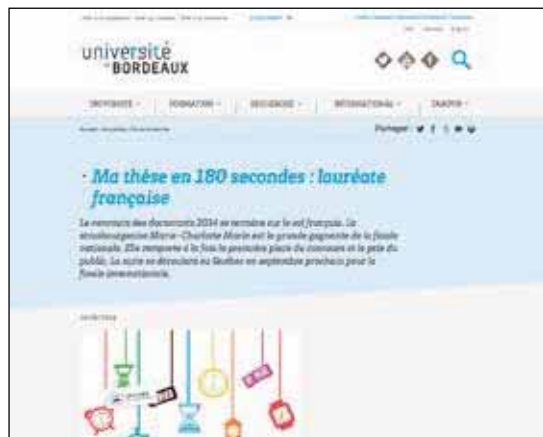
université de BORDEAUX

UNIVERSITÉ · FORMATION · RECHERCHE · INTERNATIONAL · CAMPUS ·

Partager

· Ma thèse en 180 secondes : lauréate française

Le concours des doctorants 2014 se termine sur le sol français. La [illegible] Marie-Charlotte Morin est la grande gagnante de la finale nationale. Elle remporte à la fois le premier prix du concours et le prix du public. La suite se déroulera au Québec en septembre prochain pour la finale internationale.

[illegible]